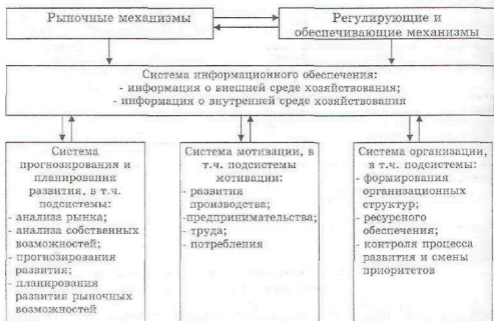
Рыночные механизмы

Регулирующие и обеспечивающие механизмы

Система информационного обеспечения:
- информация о внешней среде хозяйствования;
- информация о внутренней среде хозяйствования

Система прогнозирования и планирования развития, в т.ч. подсистемы:
- анализа рынка;
- анализа собственных возможностей;
- прогнозирования развития;
- планирования развития рыночных возможностей

Система мотивации, в т.ч. подсистемы мотивации:
- развития производства;
-предпринимательства;
- труда;
- потребления

Система организации, в т.ч. подсистемы:
- формирования организационных структур;
- ресурсного обеспечения;
- контроля процесса развития и смены приоритетов